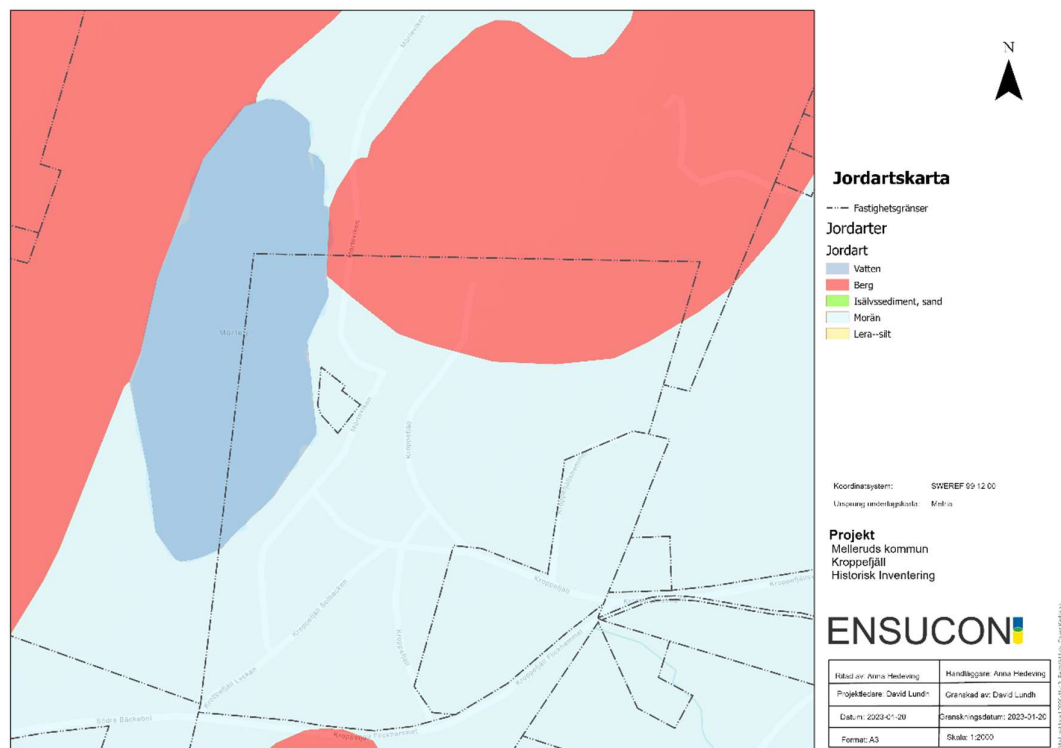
N

Jordartskarta

Fastighetsgränser

Jordarter

Jordart

Vatten

Berg

Isälvssediment, sand

Morän

Lera--silt

Koordinatsystem: SWEREF 99 12 00

Ursprung underlagskarta: Metria

Projekt
Melleruds kommun
Kroppefjäll
Historisk Inventering

ENSUCON

| Ritad av: Anna Hedeving | Handläggare: Anna Hedeving |
|---|---|
| Projektledare: David Lundh | Granskad av: David Lundh |
| Datum: 2023-01-20 | Granskningsdatum: 2023-01-20 |
| Format: A3 | Skala: 1:2000 |

Mörtt

Mörtvikan

Kroppefjäll

Kroppefjäll

Kroppefjäll

Kroppefjälls Sollbacken

Kroppefjälls Laxkan

Kroppefjäll

Kroppefjälls Fischhemmet

Kroppefjäll

Södra Bäckebol

Kroppefjälls Bäckarnet

Kroppefjäll